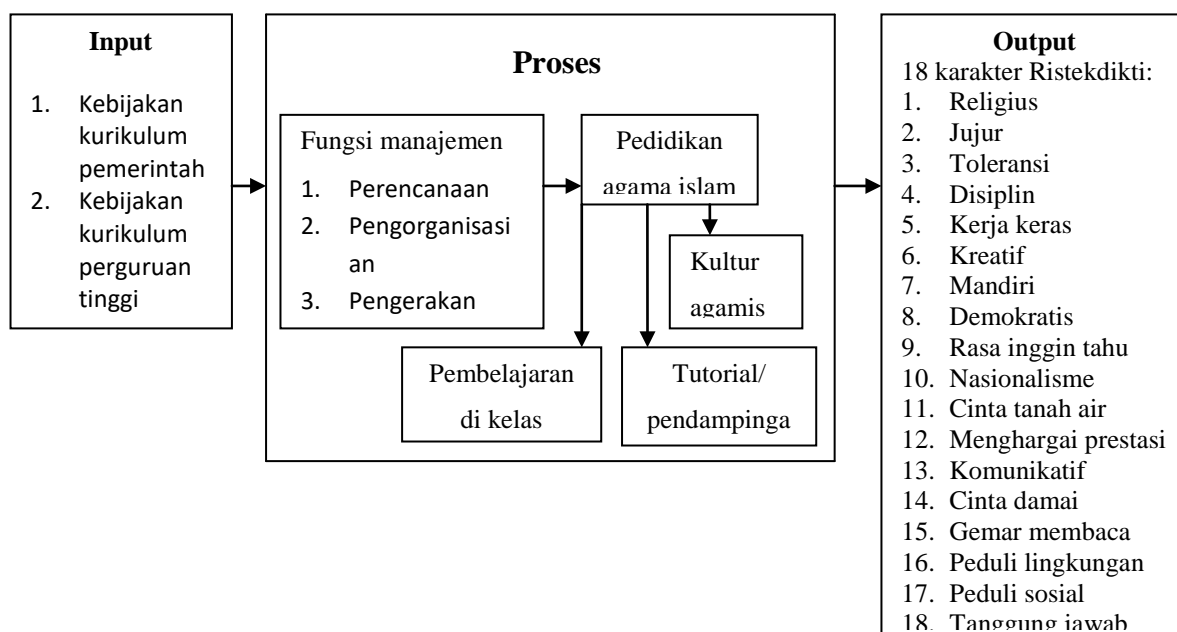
Input

1. Kebijakan kurikulum pemerintah
2. Kebijakan kurikulum perguruan tinggi

Proses

Fungsi manajemen
1. Perencanaan
2. Pengorganisasian
3. Pengerakan

Pedidikan agama islam

Kultur agamis

Pembelajaran di kelas

Tutorial/ pendampinga

Output
18 karakter Ristekdikti:
1. Religius
2. Jujur
3. Toleransi
4. Disiplin
5. Kerja keras
6. Kreatif
7. Mandiri
8. Demokratis
9. Rasa inggin tahu
10. Nasionalisme
11. Cinta tanah air
12. Menghargai prestasi
13. Komunikatif
14. Cinta damai
15. Gemar membaca
16. Peduli lingkungan
17. Peduli sosial
18. Tanggung jawab